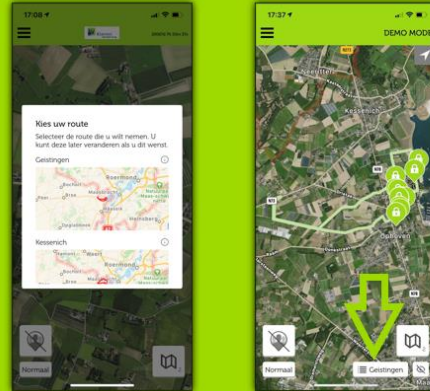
17:08

Kies uw route

Selecteer de route die u wilt nemen. U kunt deze later veranderen als u dit wenst.

Geistingen

Roermond

Bree

Kessenich

Weert

Roermond

Normaal

17:37

DEMO MODE

Kessenich

Ophoven

Normaal

Geistingen